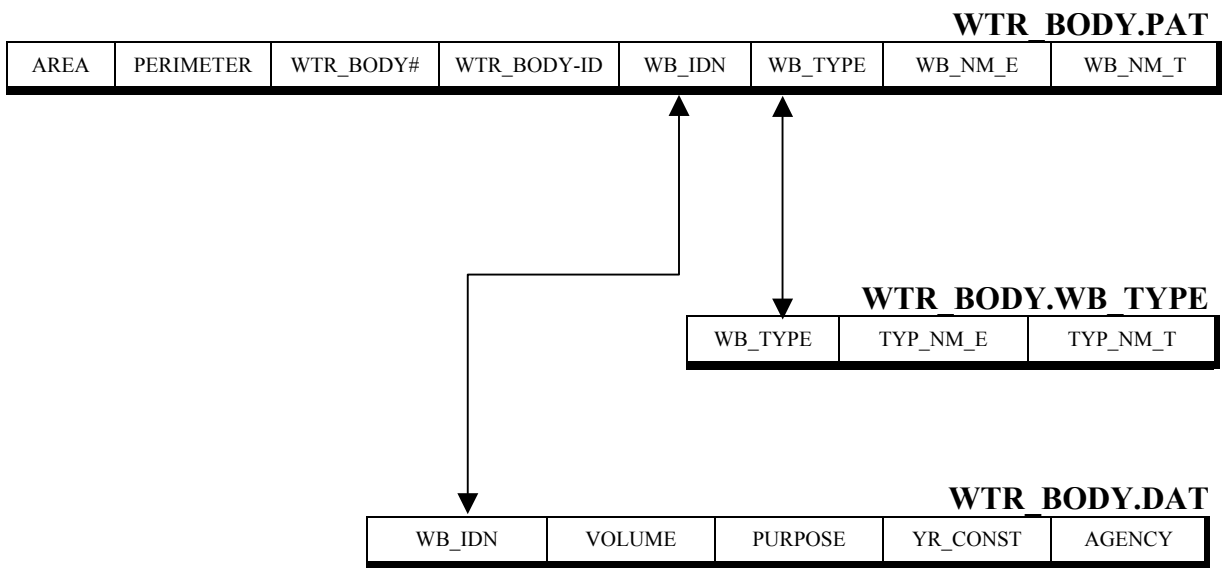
**WTR_BODY.PAT**

| AREA | PERIMETER | WTR_BODY# | WTR_BODY-ID | WB_IDN | WB_TYPE | WB_NM_E | WB_NM_T |
|---|---|---|---|---|---|---|---|

**WTR_BODY.WB_TYPE**

| WB_TYPE | TYP_NM_E | TYP_NM_T |
|---|---|---|

**WTR_BODY.DAT**

| WB_IDN | VOLUME | PURPOSE | YR_CONST | AGENCY |
|---|---|---|---|---|